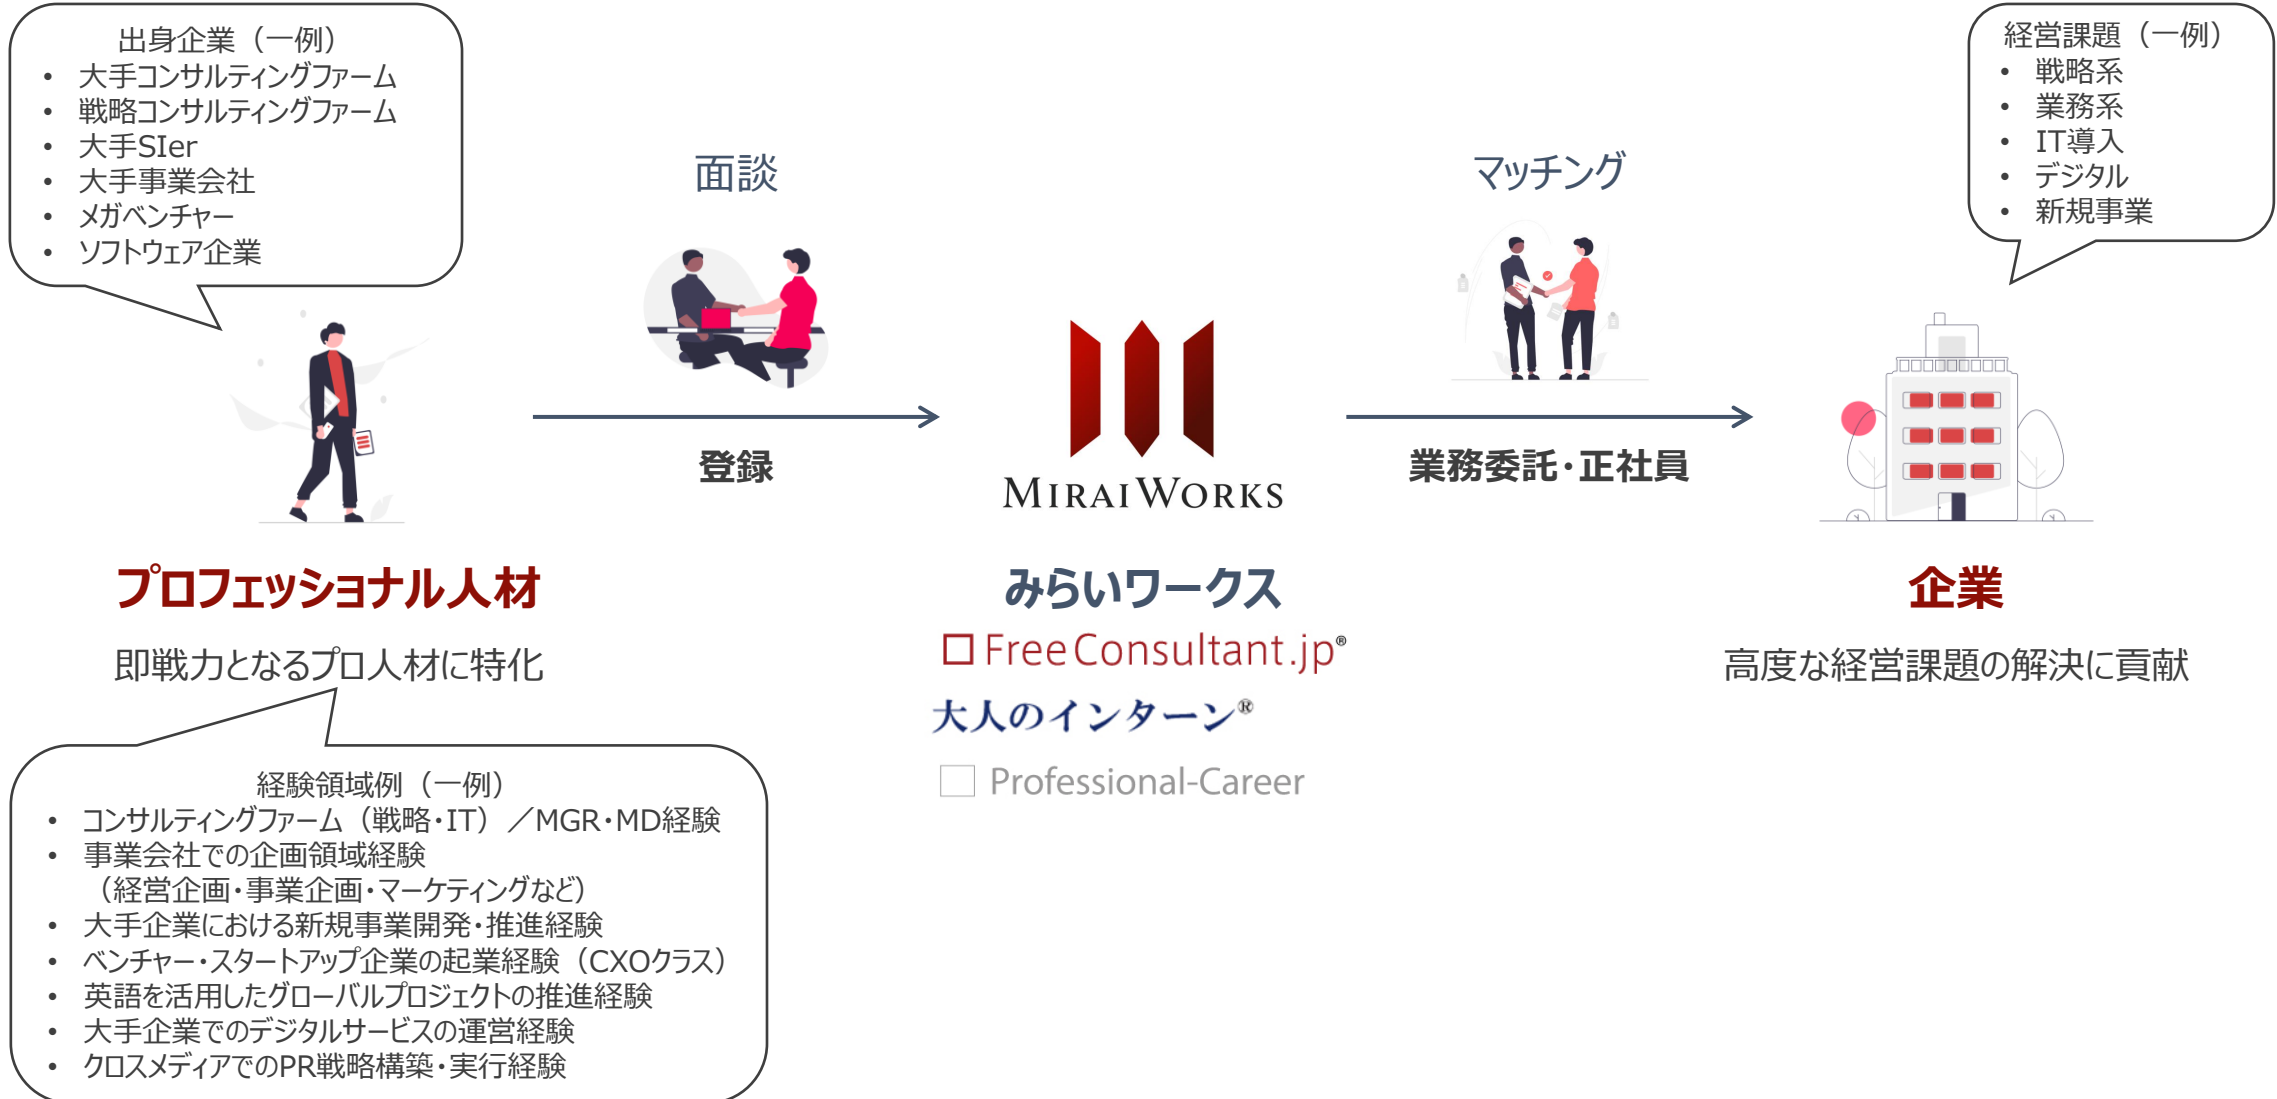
出身企業（一例）
- 大手コンサルティングファーム
- 戦略コンサルティングファーム
- 大手SIer
- 大手事業会社
- メガベンチャー
- ソフトウェア企業

面談

登録

マッチング

業務委託・正社員

経営課題（一例）
- 戦略系
- 業務系
- IT導入
- デジタル
- 新規事業

MIRAIWORKS

プロフェッショナル人材

即戦力となるプロ人材に特化

みらいワークス

FreeConsultant.jp®

大人のインターン®

Professional-Career

企業

高度な経営課題の解決に貢献

経験領域例（一例）
- コンサルティングファーム（戦略・IT）／MGR・MD経験
- 事業会社での企画領域経験（経営企画・事業企画・マーケティングなど）
- 大手企業における新規事業開発・推進経験
- ベンチャー・スタートアップ企業の起業経験（CXOクラス）
- 英語を活用したグローバルプロジェクトの推進経験
- 大手企業でのデジタルサービスの運営経験
- クロスメディアでのPR戦略構築・実行経験